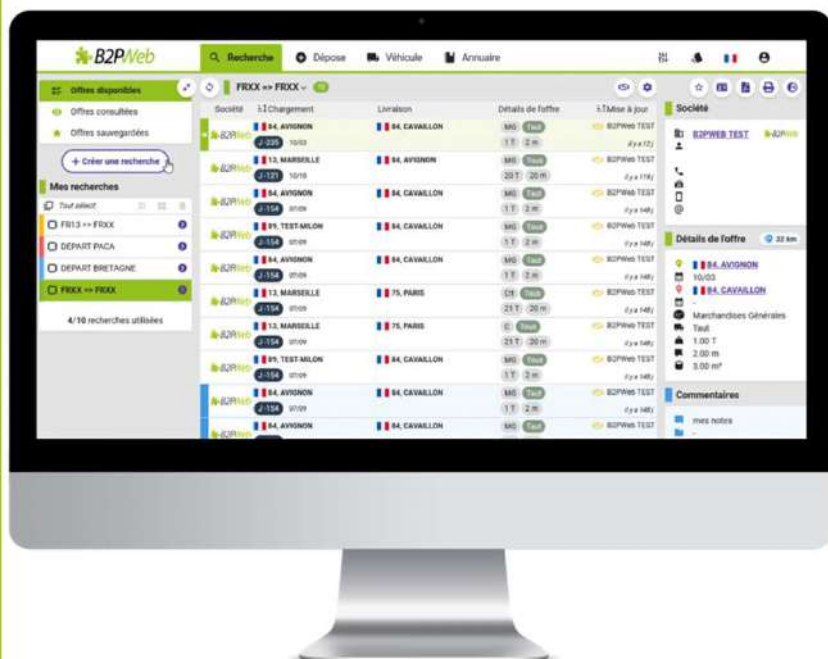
B2PWeb

Recherche
Dépose
Véhicule
Annuaire

Offres disponibles
Offres consultées
Offres sauvegardées
+ Créer une recherche

Mes recherches
Tout sélect.
FR13 => FRXX
DEPART PACA
DEPART BRETAGNE
FRXX => FRXX
4/10 recherches utilisées

FRXX => FRXX

| Société | Chargement | Livraison | Détails de l'offre | Mise à jour |
|---|---|---|---|---|
| B2PWeb | 84, AVIGNON J-235 10/03 | 84, CAVAILLON | MG Tout 1 T 2 m | B2PWeb TEST il y a 12j |
| B2PWeb | 13, MARSEILLE J-121 10/10 | 84, AVIGNON | MG Tout 20 T 20 m | B2PWeb TEST il y a 119j |
| B2PWeb | 84, AVIGNON J-154 07/09 | 84, CAVAILLON | MG Tout 1 T 2 m | B2PWeb TEST il y a 148j |
| B2PWeb | 89, TEST-MILON J-154 07/09 | 84, CAVAILLON | MG Tout 1 T 2 m | B2PWeb TEST il y a 148j |
| B2PWeb | 84, AVIGNON J-154 07/09 | 84, CAVAILLON | MG Tout 1 T 2 m | B2PWeb TEST il y a 148j |
| B2PWeb | 13, MARSEILLE J-154 07/09 | 75, PARIS | Cit Tout 21 T 20 m | B2PWeb TEST il y a 148j |
| B2PWeb | 13, MARSEILLE J-154 07/09 | 75, PARIS | C Tout 21 T 20 m | B2PWeb TEST il y a 148j |
| B2PWeb | 89, TEST-MILON J-154 07/09 | 84, CAVAILLON | MG Tout 1 T 2 m | B2PWeb TEST il y a 148j |
| B2PWeb | 84, AVIGNON J-154 07/09 | 84, CAVAILLON | MG Tout 1 T 2 m | B2PWeb TEST il y a 148j |
| B2PWeb | 84, AVIGNON | 84, CAVAILLON | MG Tout | B2PWeb TEST |

Société
B2PWEB TEST

Détails de l'offre 22 km
84, AVIGNON
10/03
84, CAVAILLON
-
Marchandises Générales
Tout
1.00 T
2.00 m
3.00 m³

Commentaires
mes notes
-